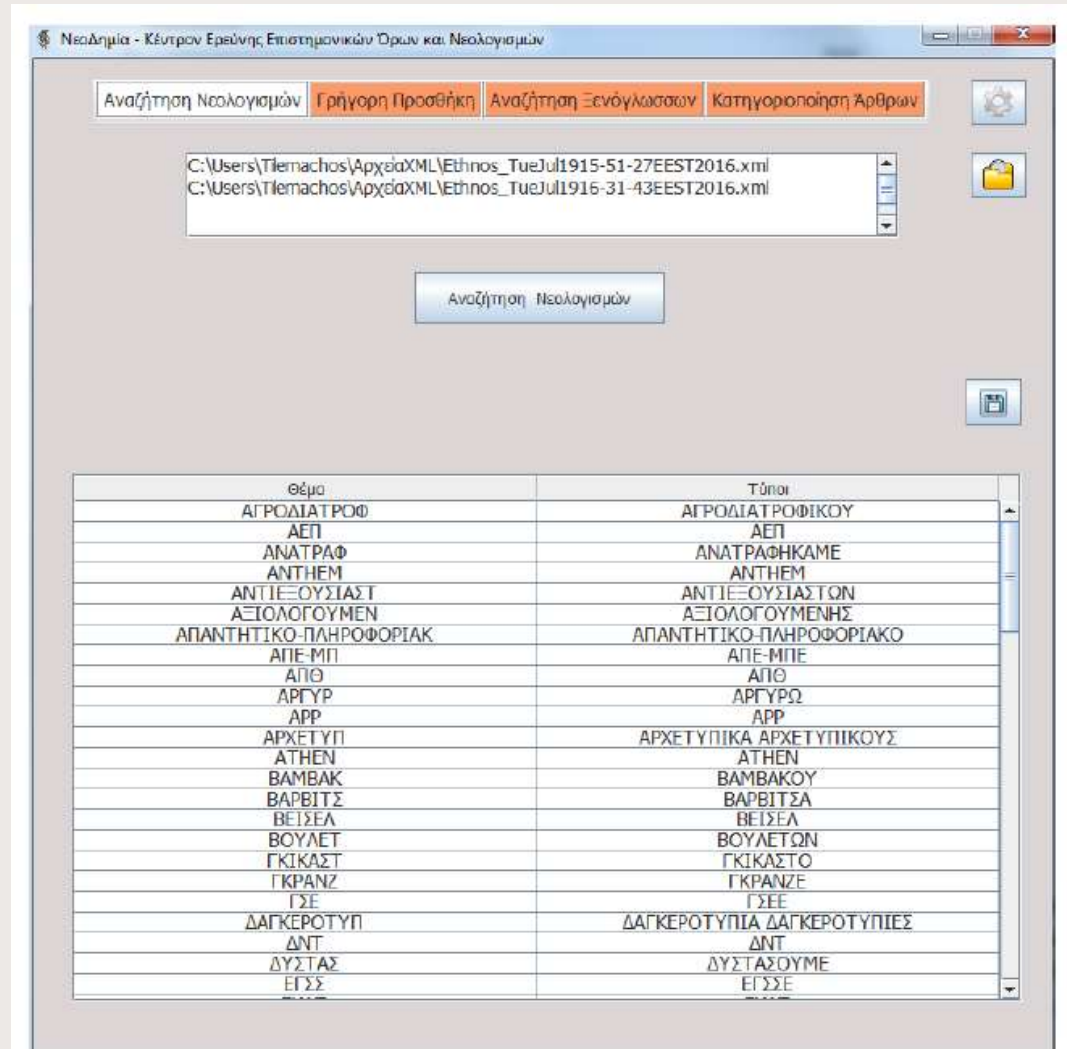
ΝεοΔημία - Κέντρον Ερεύνης Επιστημονικών Όρων και Νεολογισμών

Αναζήτηση Νεολογισμών | Γρήγορη Προσθήκη | Αναζήτηση Ξενόγλωσσων | Κατηγοριοποίηση Άρθρων

C:\Users\Tlemachos\ΑρχείαXML\Ethnos_TueJul1915-51-27EEST2016.xml
C:\Users\Tlemachos\ΑρχείαXML\Ethnos_TueJul1916-31-43EEST2016.xml

Αναζήτηση Νεολογισμών

| Θέμα | Τύποι |
|---|---|
| ΑΓΡΟΔΙΑΤΡΟΦ | ΑΓΡΟΔΙΑΤΡΟΦΙΚΟΥ |
| ΑΕΠ | ΑΕΠ |
| ΑΝΑΤΡΑΦ | ΑΝΑΤΡΑΦΗΚΑΜΕ |
| ΑΝΤΗΕΜ | ΑΝΤΗΕΜ |
| ΑΝΤΙΕΞΟΥΣΙΑΣΤ | ΑΝΤΙΕΞΟΥΣΙΑΣΤΩΝ |
| ΑΞΙΟΛΟΓΟΥΜΕΝ | ΑΞΙΟΛΟΓΟΥΜΕΝΗΣ |
| ΑΠΑΝΤΗΤΙΚΟ-ΠΛΗΡΟΦΟΡΙΑΚ | ΑΠΑΝΤΗΤΙΚΟ-ΠΛΗΡΟΦΟΡΙΑΚΟ |
| ΑΠΕ-ΜΠ | ΑΠΕ-ΜΠΕ |
| ΑΠΘ | ΑΠΘ |
| ΑΡΓΥΡ | ΑΡΓΥΡΩ |
| ΑΡΡ | ΑΡΡ |
| ΑΡΧΕΤΥΠ | ΑΡΧΕΤΥΠΙΚΑ ΑΡΧΕΤΥΠΙΚΟΥΣ |
| ΑΤΗΕΝ | ΑΤΗΕΝ |
| ΒΑΜΒΑΚ | ΒΑΜΒΑΚΟΥ |
| ΒΑΡΒΙΤΣ | ΒΑΡΒΙΤΣΑ |
| ΒΕΙΣΕΛ | ΒΕΙΣΕΛ |
| ΒΟΥΛΕΤ | ΒΟΥΛΕΤΩΝ |
| ΓΚΙΚΑΣΤ | ΓΚΙΚΑΣΤΟ |
| ΓΚΡΑΝΖ | ΓΚΡΑΝΖΕ |
| ΓΣΕ | ΓΣΕΕ |
| ΔΑΓΚΕΡΟΤΥΠ | ΔΑΓΚΕΡΟΤΥΠΙΑ ΔΑΓΚΕΡΟΤΥΠΙΕΣ |
| ΔΝΤ | ΔΝΤ |
| ΔΥΣΤΑΣ | ΔΥΣΤΑΣΟΥΜΕ |
| ΕΓΣΣ | ΕΓΣΣΕ |